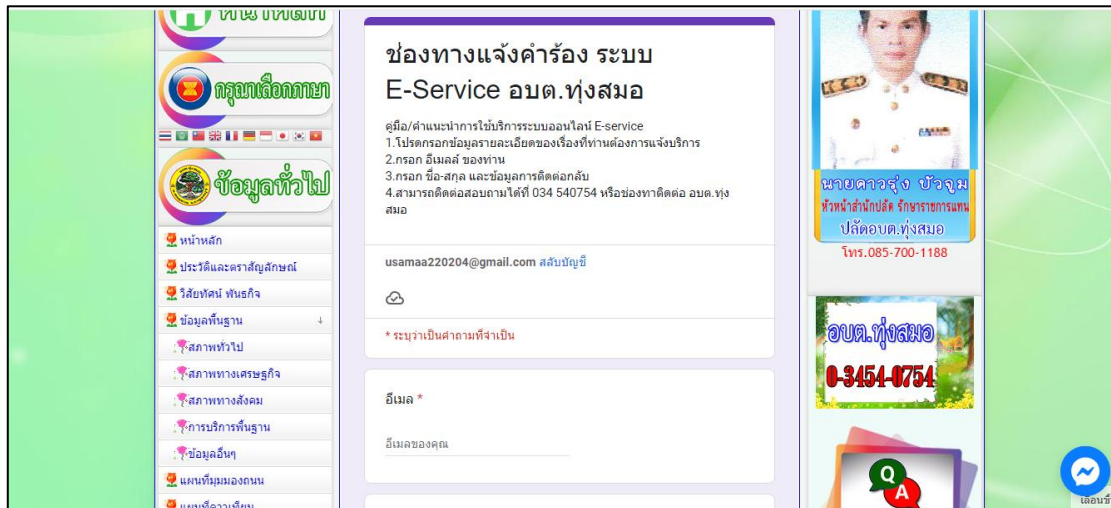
หน้าหลัก

กรุณาเลือกภาษา

ข้อมูลทั่วไป

หน้าหลัก
ประวัติและตราสัญลักษณ์
วิสัยทัศน์ พันธกิจ
ข้อมูลพื้นฐาน
สภาพทั่วไป
สภาพทางเศรษฐกิจ
สภาพทางสังคม
การบริการพื้นฐาน
ข้อมูลอื่นๆ
แผนที่มุมมองถนน
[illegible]

ช่องทางแจ้งคำร้อง ระบบ E-Service อบต.ทุ่งสมอ

คู่มือ/คำแนะนำการใช้บริการระบบออนไลน์ E-service
1.โปรดกรอกข้อมูลรายละเอียดของเรื่องที่ท่านต้องการแจ้งบริการ
2.กรอก อีเมลล์ ของท่าน
3.กรอก ชื่อ-สกุล และข้อมูลการติดต่อกลับ
4.สามารถติดต่อสอบถามได้ที่ 034 540754 หรือช่องทาติดต่อ อบต.ทุ่งสมอ

usamaa220204@gmail.com สลับบัญชี

* ระบุว่าเป็นคำถามที่จำเป็น

อีเมล *

อีเมลของคุณ

นายดาวรุ่ง บัวจุม
หัวหน้าสำนักปลัด รักษาราชการแทน
ปลัดอบต.ทุ่งสมอ
โทร.085-700-1188

อบต.ทุ่งสมอ
0-3454-0754

Q A

เลื่อนขึ้